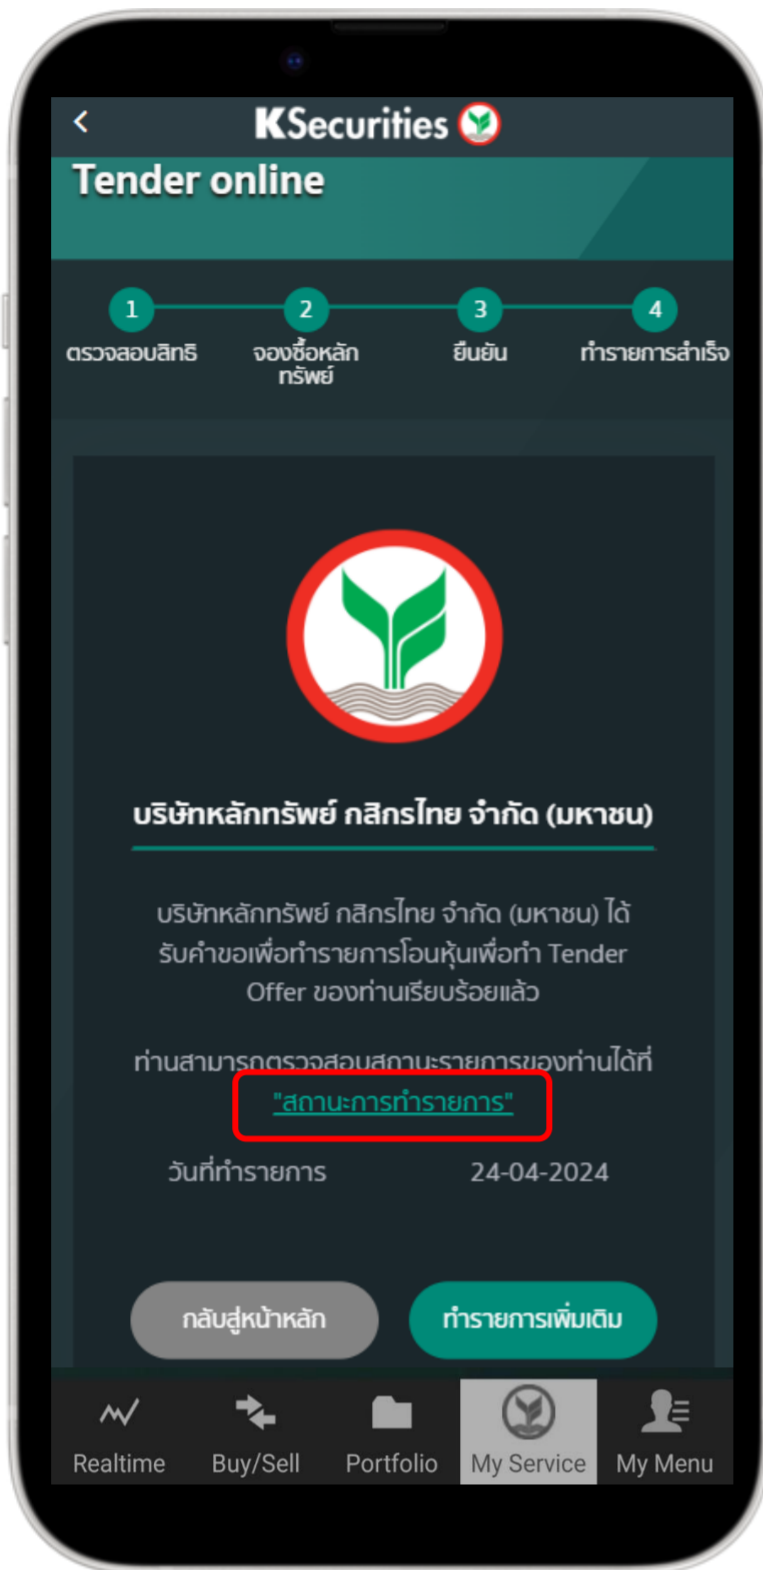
<

KSecurities

Tender online

1 ตรวจสอบสิทธิ

2 จองซื้อหลักทรัพย์

3 ยืนยัน

4 ทำรายการสำเร็จ

บริษัทหลักทรัพย์ กสิกรไทย จำกัด (มหาชน)

บริษัทหลักทรัพย์ กสิกรไทย จำกัด (มหาชน) ได้รับคำขอเพื่อทำรายการโอนหุ้นเพื่อทำ Tender Offer ของท่านเรียบร้อยแล้ว

ท่านสามารถตรวจสอบสถานะรายการของท่านได้ที่ "สถานะการทำรายการ"

วันที่ทำรายการ 24-04-2024

กลับสู่หน้าหลัก

ทำรายการเพิ่มเติม

Realtime

Buy/Sell

Portfolio

My Service

My Menu